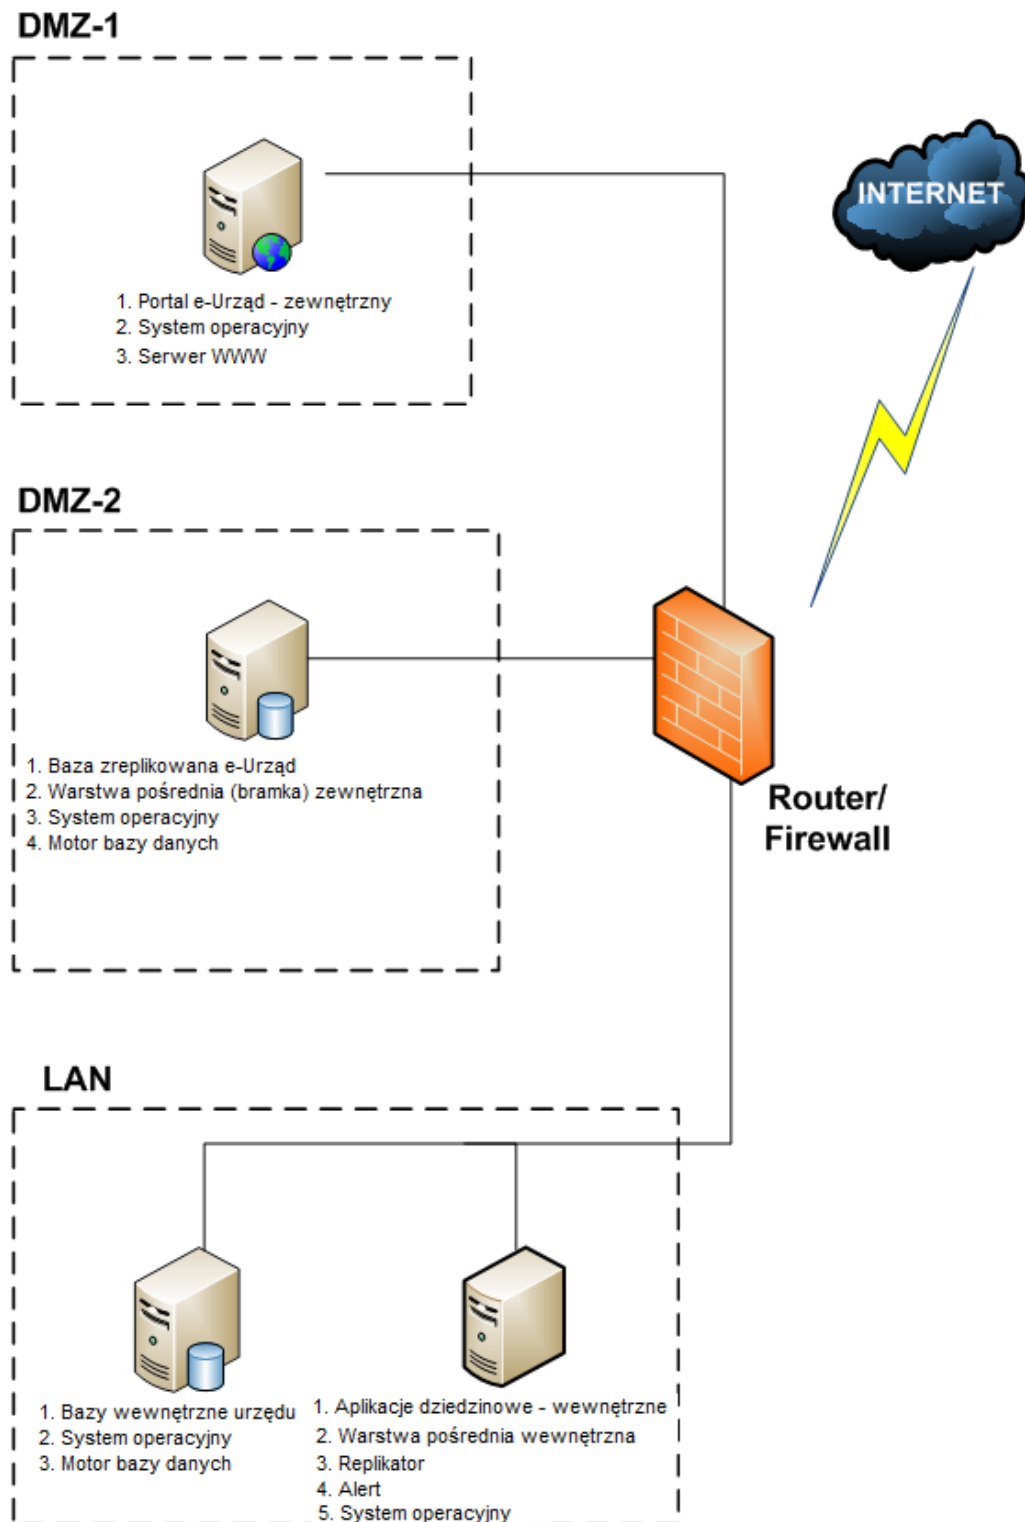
DMZ-1

1. Portal e-Urząd - zewnętrzny
2. System operacyjny
3. Serwer WWW

INTERNET

DMZ-2

1. Baza zreplikowana e-Urząd
2. Warstwa pośrednia (bramka) zewnętrzna
3. System operacyjny
4. Motor bazy danych

Router/
Firewall

LAN

1. Bazy wewnętrzne urzędu
2. System operacyjny
3. Motor bazy danych

1. Aplikacje dziedzinowe - wewnętrzne
2. Warstwa pośrednia wewnętrzna
3. Replikator
4. Alert
5. System operacyjny